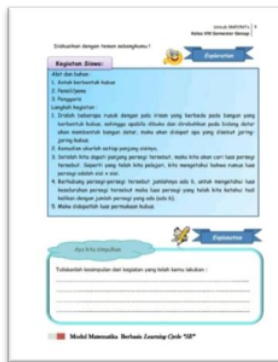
Untuk SMP/MTs
Kelas VIII Semester Genap

Diskusikan dengan teman sekelompokmu!

Kegiatan Siswa:

Exploration

Alat dan bahan:
1. Kotak berbentuk kubus
2. Pensil/pena
3. Penggaris
Langkah kegiatan:
1. Irisiah beberapa rusuk dengan pola irisan yang berbeda pada bangun yang berbentuk kubus, sehingga apabila dibuka dan direbahkan pada bidang datar akan membentuk bangun datar, maka akan didapat apa yang disebut jaring-jaring kubus.
2. Kemudian ukurlah setiap panjang sisinya.
3. Setelah kita dapati panjang persegi tersebut, maka kita akan cari luas persegi tersebut. Seperti yang telah kita pelajari, kita mengetahui bahwa rumus luas persegi adalah sisi x sisi.
4. Berikutnya persegi-persegi tersebut jumlahnya ada 6, untuk mengetahui luas keseluruhan persegi tersebut maka luas persegi yang telah kita ketahui tadi kalikan dengan jumlah persegi yang ada (ada 6).
5. Maka didapatlah luas permukaan kubus.

Apa kita simpulkan

Explanation

Tuliskanlah kesimpulan dari kegiatan yang telah kamu lakukan :
.................................................................................................
.................................................................................................
.................................................................................................
.................................................................................................

Modul Matematika Berbasis Learning Cycle "5E"